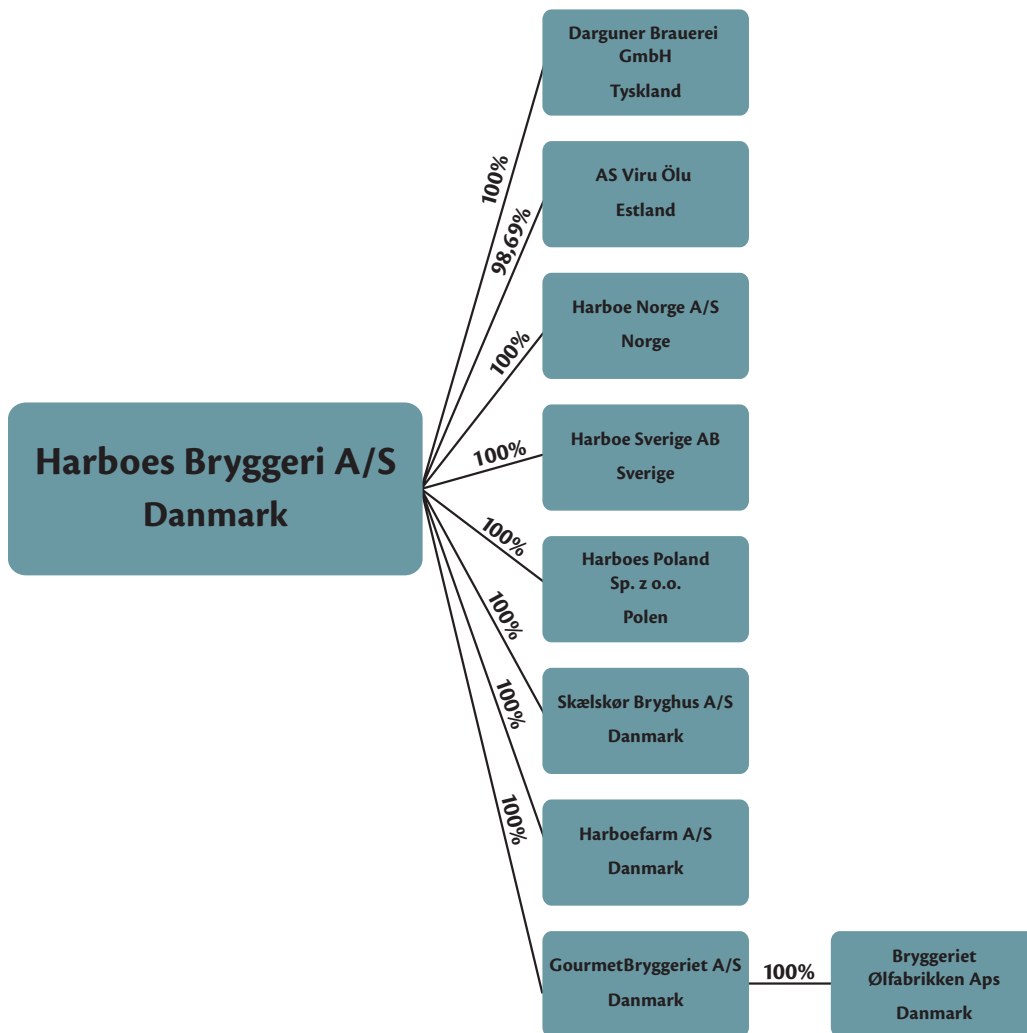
Harboes Bryggeri A/S
Danmark

100%
Darguner Brauerei GmbH
Tyskland

98,69%
AS Viru Ölu
Estland

100%
Harboe Norge A/S
Norge

100%
Harboe Sverige AB
Sverige

100%
Harboes Poland Sp. z o.o.
Polen

100%
Skælskør Bryghus A/S
Danmark

100%
Harboefarm A/S
Danmark

100%
GourmetBryggeriet A/S
Danmark

100%
Bryggeriet Ølfabrikken Aps
Danmark